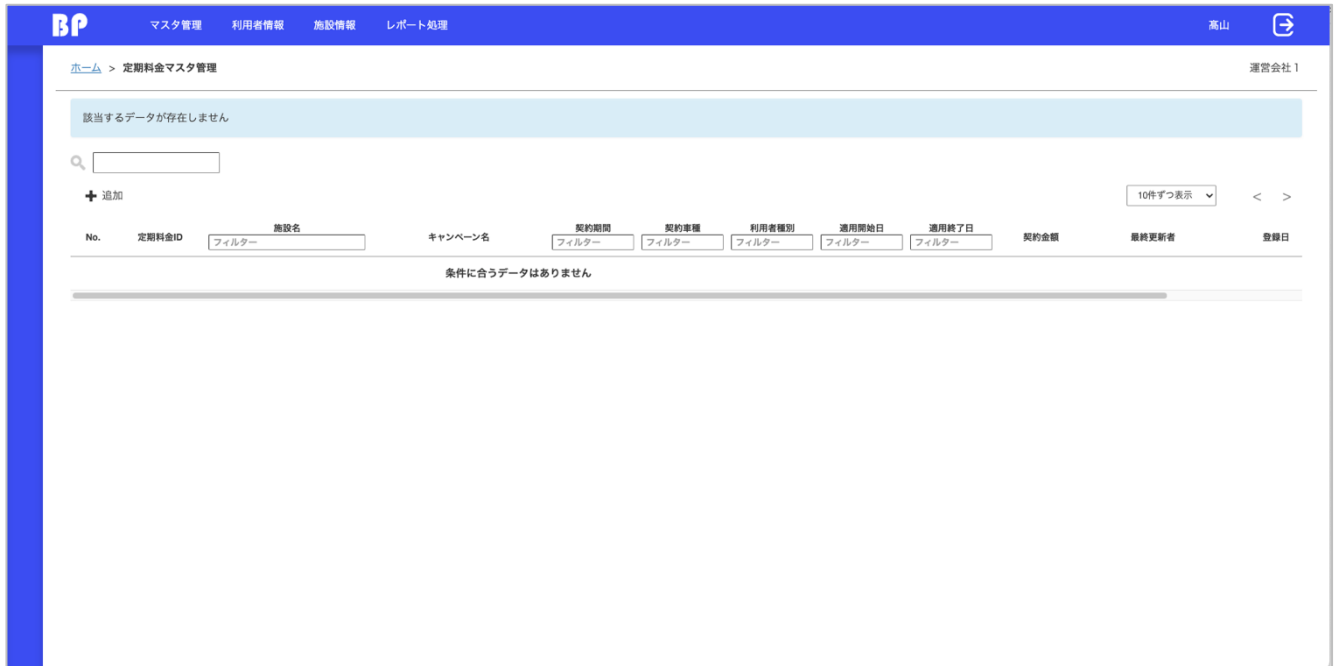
BP マスタ管理 利用者情報 施設情報 レポート処理 髙山

ホーム > 定期料金マスタ管理 運営会社1

該当するデータが存在しません

+ 追加

10件ずつ表示 < >

| No. | 定期料金ID | 施設名 フィルター | キャンペーン名 | 契約期間 フィルター | 契約車種 フィルター | 利用者種別 フィルター | 適用開始日 フィルター | 適用終了日 フィルター | 契約金額 | 最終更新者 | 登録日 |
|---|---|---|---|---|---|---|---|---|---|---|---|

条件に合うデータはありません